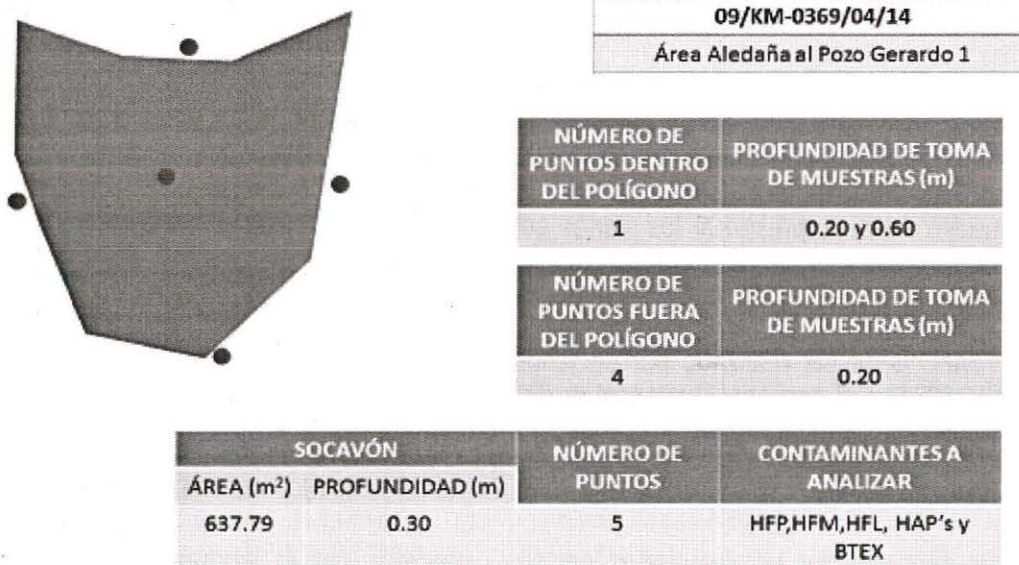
09/KM-0369/04/14

Área Aledaña al Pozo Gerardo 1

| NÚMERO DE PUNTOS DENTRO DEL POLÍGONO | PROFUNDIDAD DE TOMA DE MUESTRAS (m) |
|---|---|
| 1 | 0.20 y 0.60 |

| NÚMERO DE PUNTOS FUERA DEL POLÍGONO | PROFUNDIDAD DE TOMA DE MUESTRAS (m) |
|---|---|
| 4 | 0.20 |

| SOCAVÓN | | NÚMERO DE PUNTOS | CONTAMINANTES A ANALIZAR |
|---|---|---|---|
| ÁREA (m$^2$) | PROFUNDIDAD (m) | | |
| 637.79 | 0.30 | 5 | HFP,HFM,HFL, HAP's y BTEX |